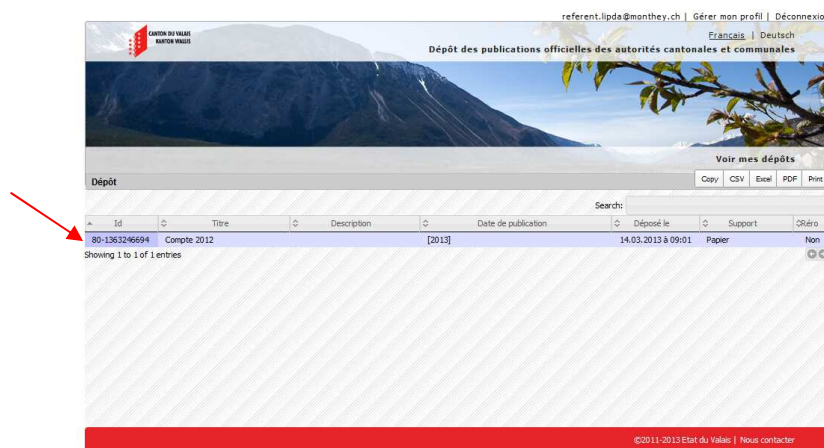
referent.lipda@monthey.ch | Gérer mon profil | Déconnexio

CANTON DU VALAIS
KANTON WALLIS

Français | Deutsch

Dépôt des publications officielles des autorités cantonales et communales

Voir mes dépôts

Dépôt

Copy CSV Excel PDF Print

Search:

| Id | Titre | Description | Date de publication | Déposé le | Support | Rétro |
|---|---|---|---|---|---|---|
| 80-1363246694 | Compte 2012 | | [2013] | 14.03.2013 à 09:01 | Papier | Non |

Showing 1 to 1 of 1 entries

©2011-2013 Etat du Valais | Nous contacter